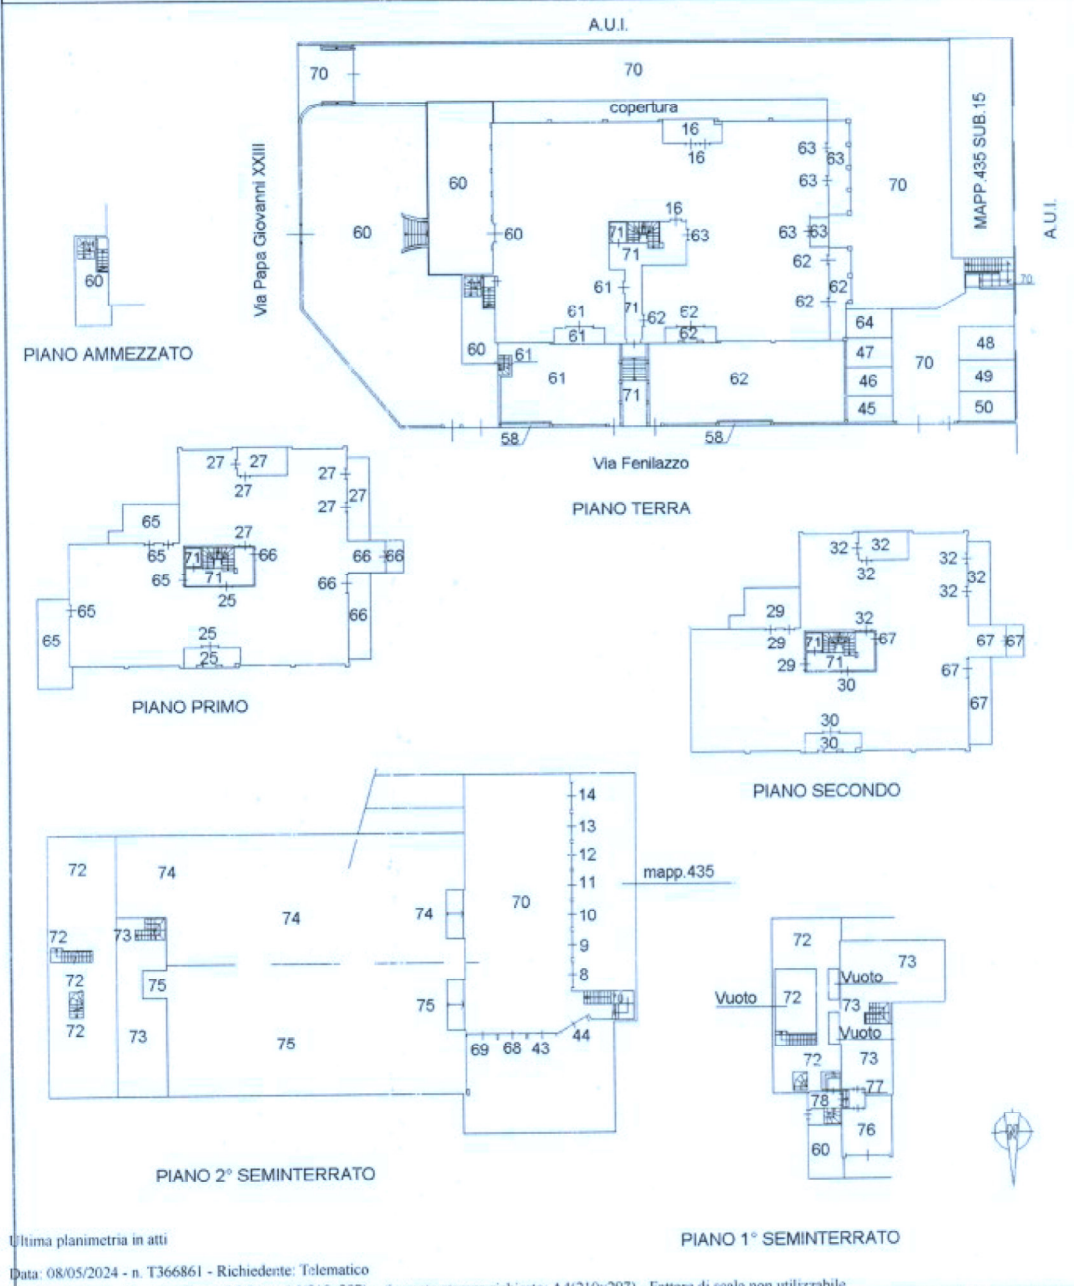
A.U.I.

70 70

copertura

16 16

63 63 63 70

60 60 60

16 71 63 63 63

71

MAPP.435 SUB.15

A.U.I.

Via Papa Giovanni XXIII

60

61 71 62 62 62

61 62 62 62

61

64

60 61

47 70 48

61 71 62

46 49

45 50

58 58

Via Fenilazzo

PIANO AMMEZZATO

PIANO TERRA

27 27 27 27

27 27 27

65

27

65 71 66 66 66

65 71

65 25 66

66

65

25

25

PIANO PRIMO

32 32 32

32 32 32

29

29 32

71 67 67 67

29 71

30 67

67

30

30

PIANO SECONDO

14

13

12

11 mapp.435

72 74

10

74 70

74

73

72

9

75

72

8

72

75

73 75

69 68 43 44

72

73

Vuoto

73

Vuoto 72

73

Vuoto

73

72

77

78

76

60

PIANO 2° SEMINTERRATO

PIANO 1° SEMINTERRATO

Ultima planimetria in atti

Data: 08/05/2024 - n. T366861 - Richiedente: Telematico

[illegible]